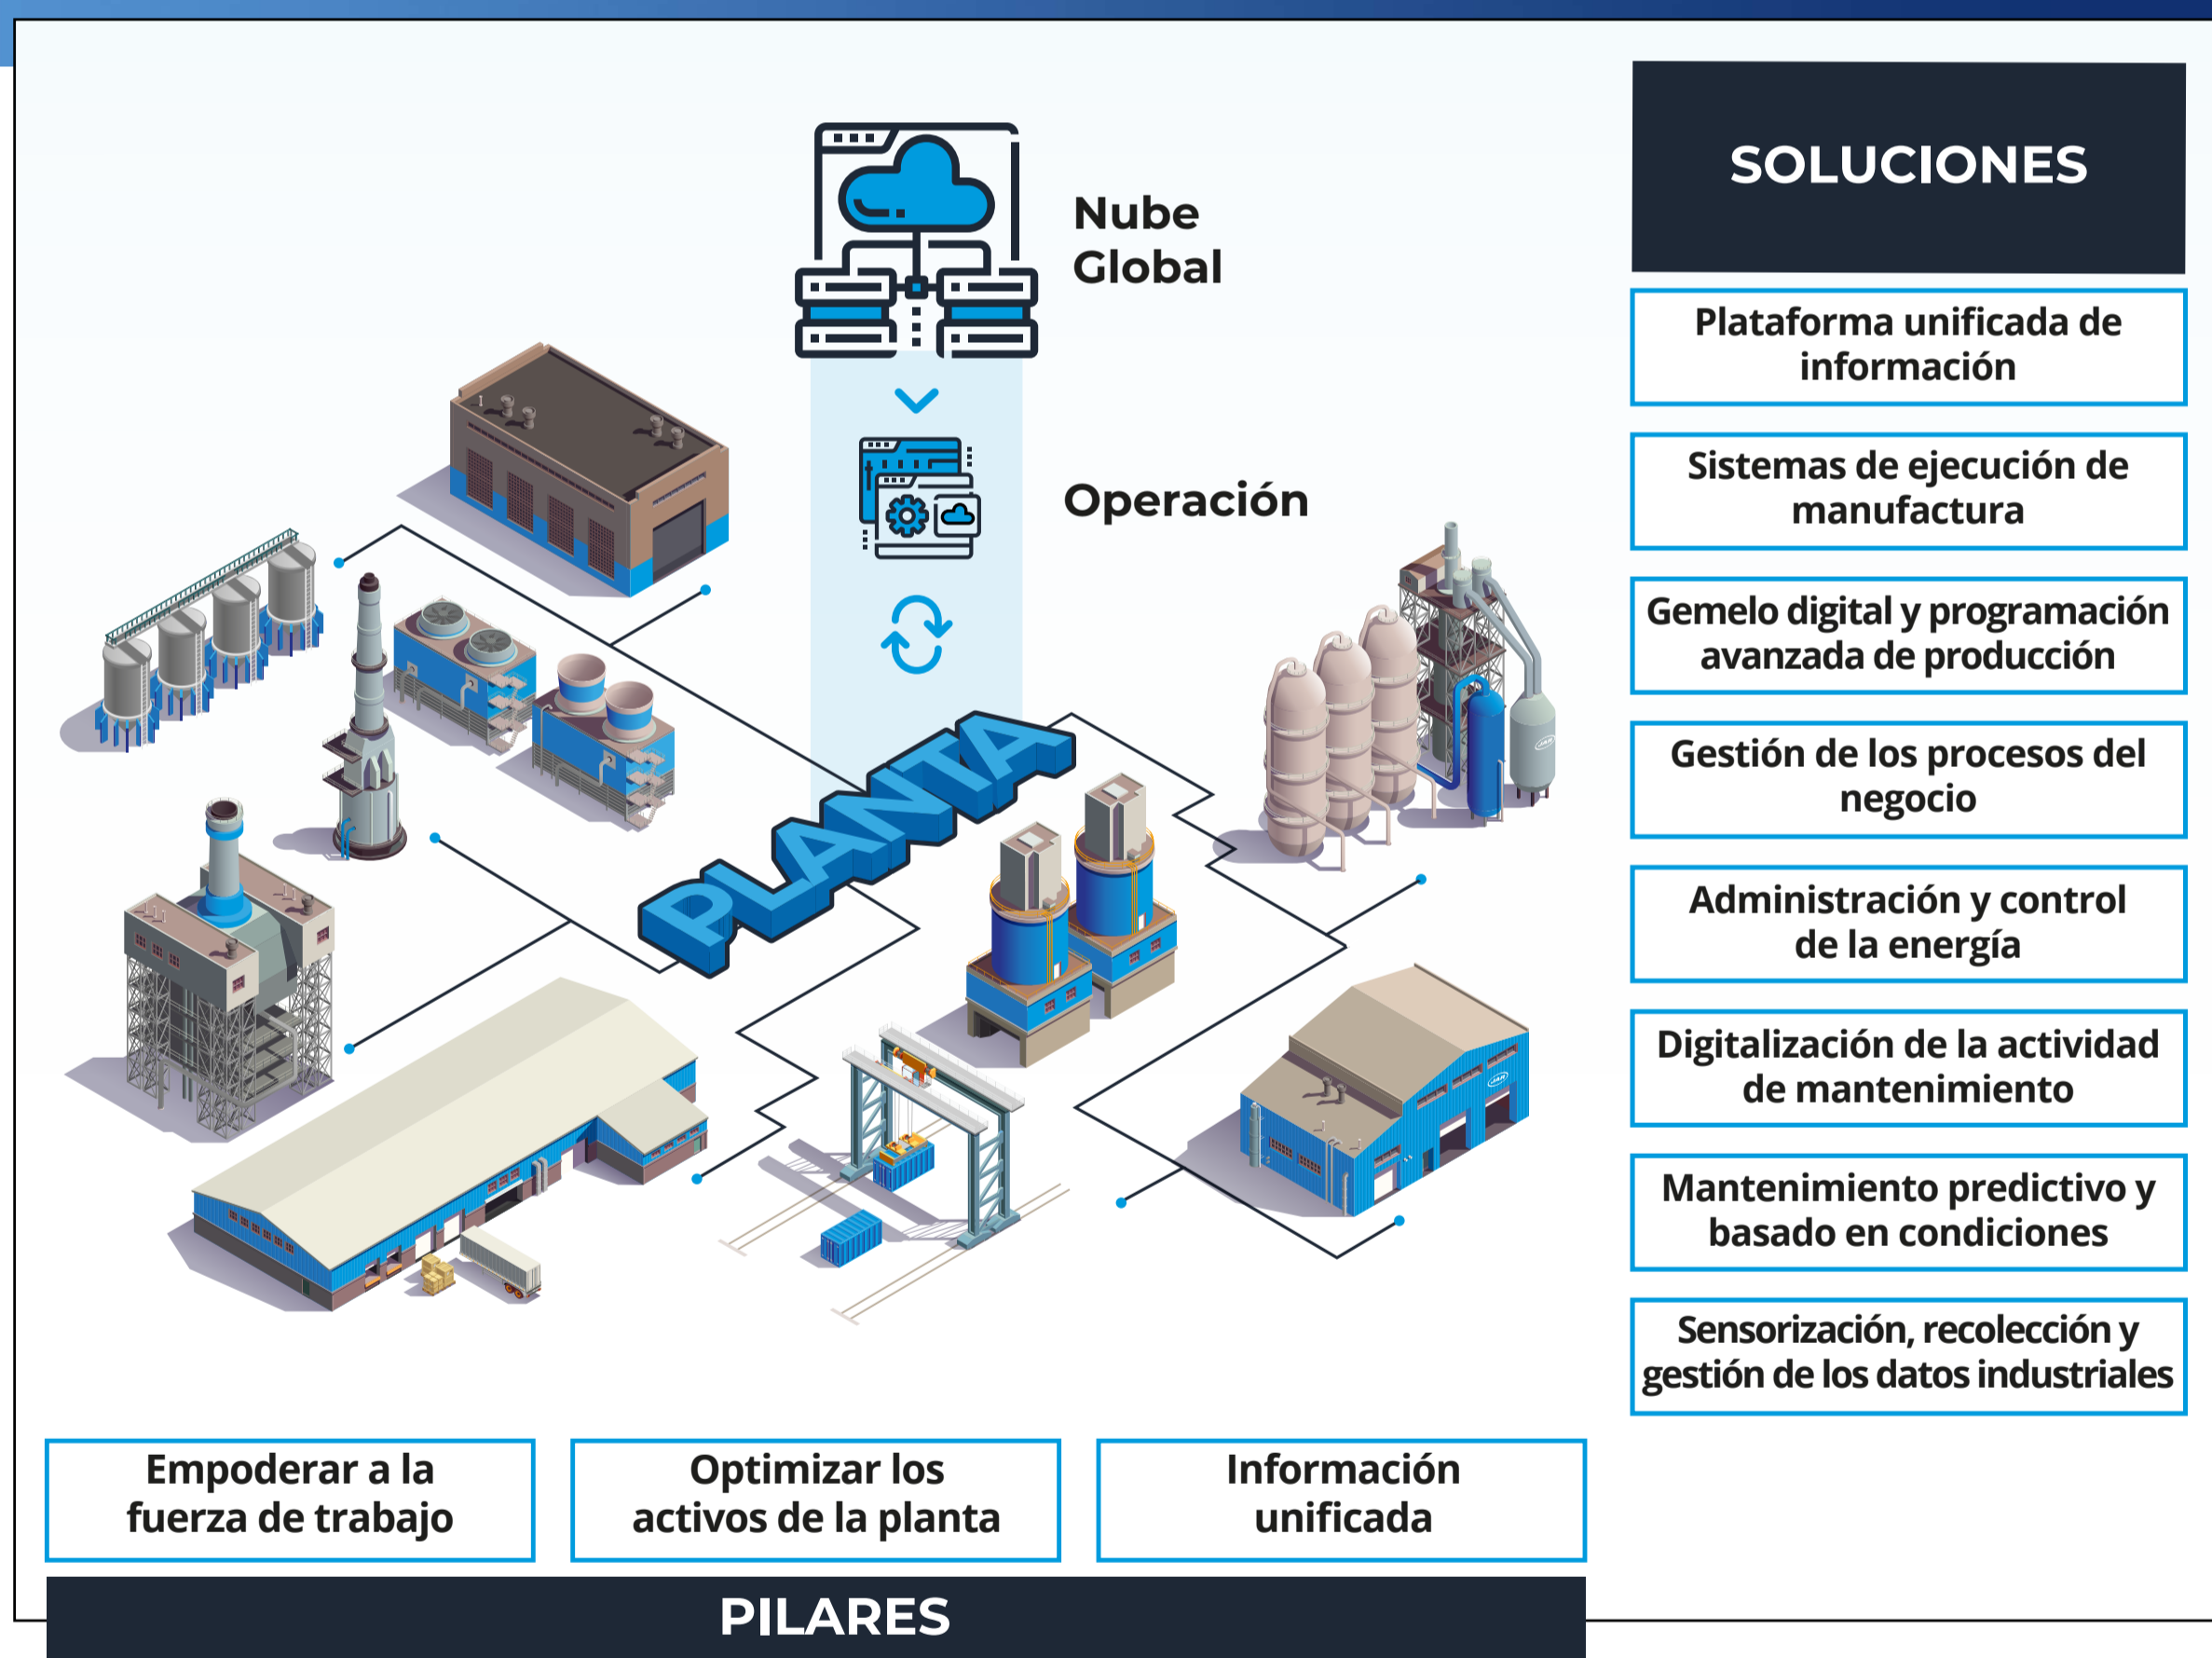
Nube Global

Operación

PLANTA

SOLUCIONES

Plataforma unificada de información

Sistemas de ejecución de manufactura

Gemelo digital y programación avanzada de producción

Gestión de los procesos del negocio

Administración y control de la energía

Digitalización de la actividad de mantenimiento

Mantenimiento predictivo y basado en condiciones

Sensorización, recolección y gestión de los datos industriales

Empoderar a la fuerza de trabajo

Optimizar los activos de la planta

Información unificada

PILARES